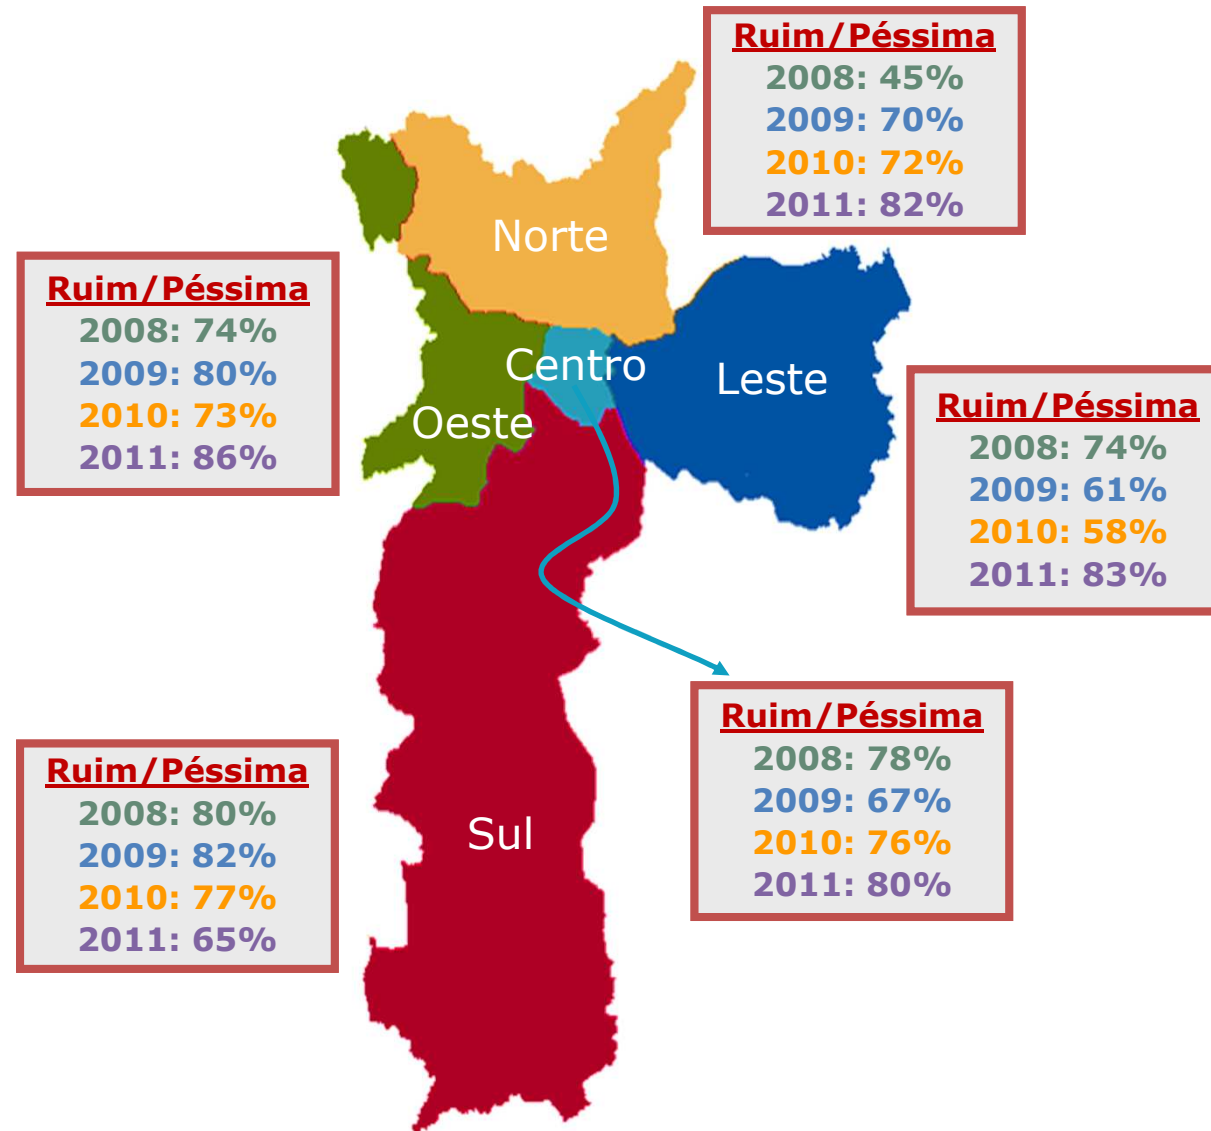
Ruim/Péssima
2008: 45%
2009: 70%
2010: 72%
2011: 82%

Ruim/Péssima
2008: 74%
2009: 80%
2010: 73%
2011: 86%

Norte

Centro

Oeste

Leste

Ruim/Péssima
2008: 74%
2009: 61%
2010: 58%
2011: 83%

Ruim/Péssima
2008: 78%
2009: 67%
2010: 76%
2011: 80%

Ruim/Péssima
2008: 80%
2009: 82%
2010: 77%
2011: 65%

Sul